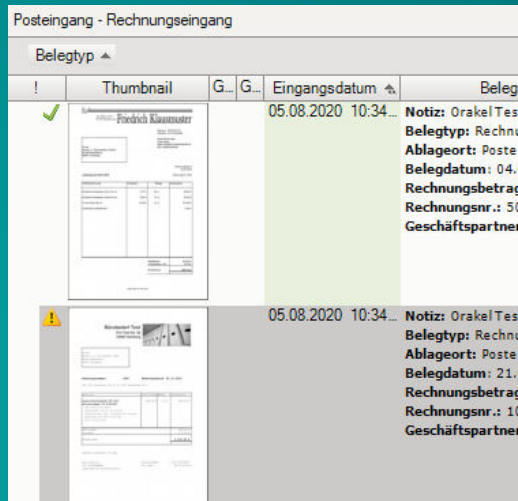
Posteingang - Rechnungseingang

Belegtyp

| ! | Thumbnail | G... | G... | Eingangsdatum | Beleg |
|---|---|---|---|---|---|
| | Friedrich Klausmuster | | | 05.08.2020 10:34... | **Notiz:** OrakelTes **Belegtyp:** Rechnu **Ablageort:** Poste **Belegdatum:** 04. **Rechnungsbetrag** **Rechnungsnr.:** 50 **Geschäftspartner** |
| | Bürobedarf Tomi | | | 05.08.2020 10:34... | **Notiz:** OrakelTes **Belegtyp:** Rechnu **Ablageort:** Poste **Belegdatum:** 21. **Rechnungsbetrag** **Rechnungsnr.:** 10 **Geschäftspartner** |